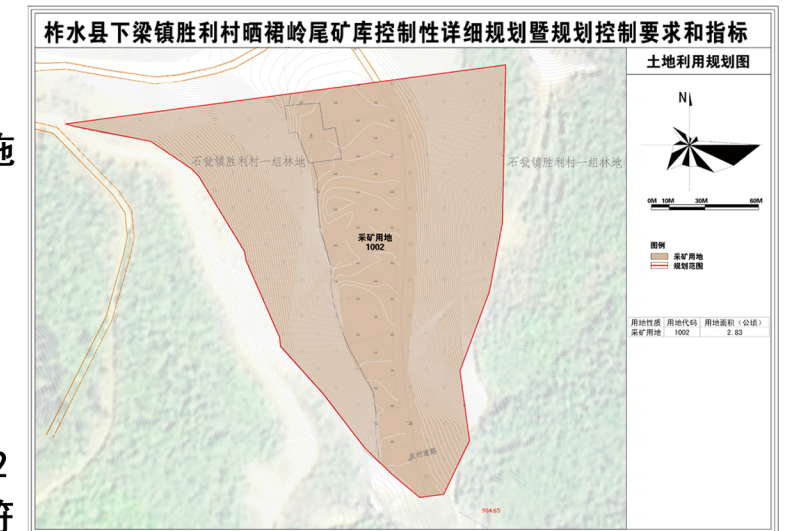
柞水县下梁镇胜利村晒裙岭尾矿库控制性详细规划暨规划控制要求和指标

土地利用规划图

N

0M 10M 30M 60M

石瓮镇胜利村一组林地

石瓮镇胜利村一组林地

采矿用地
1002

图例

采矿用地

规划范围

| 用地性质 | 用地代码 | 用地面积（公顷） |
|---|---|---|
| 采矿用地 | 1002 | 2.83 |

地

2

府